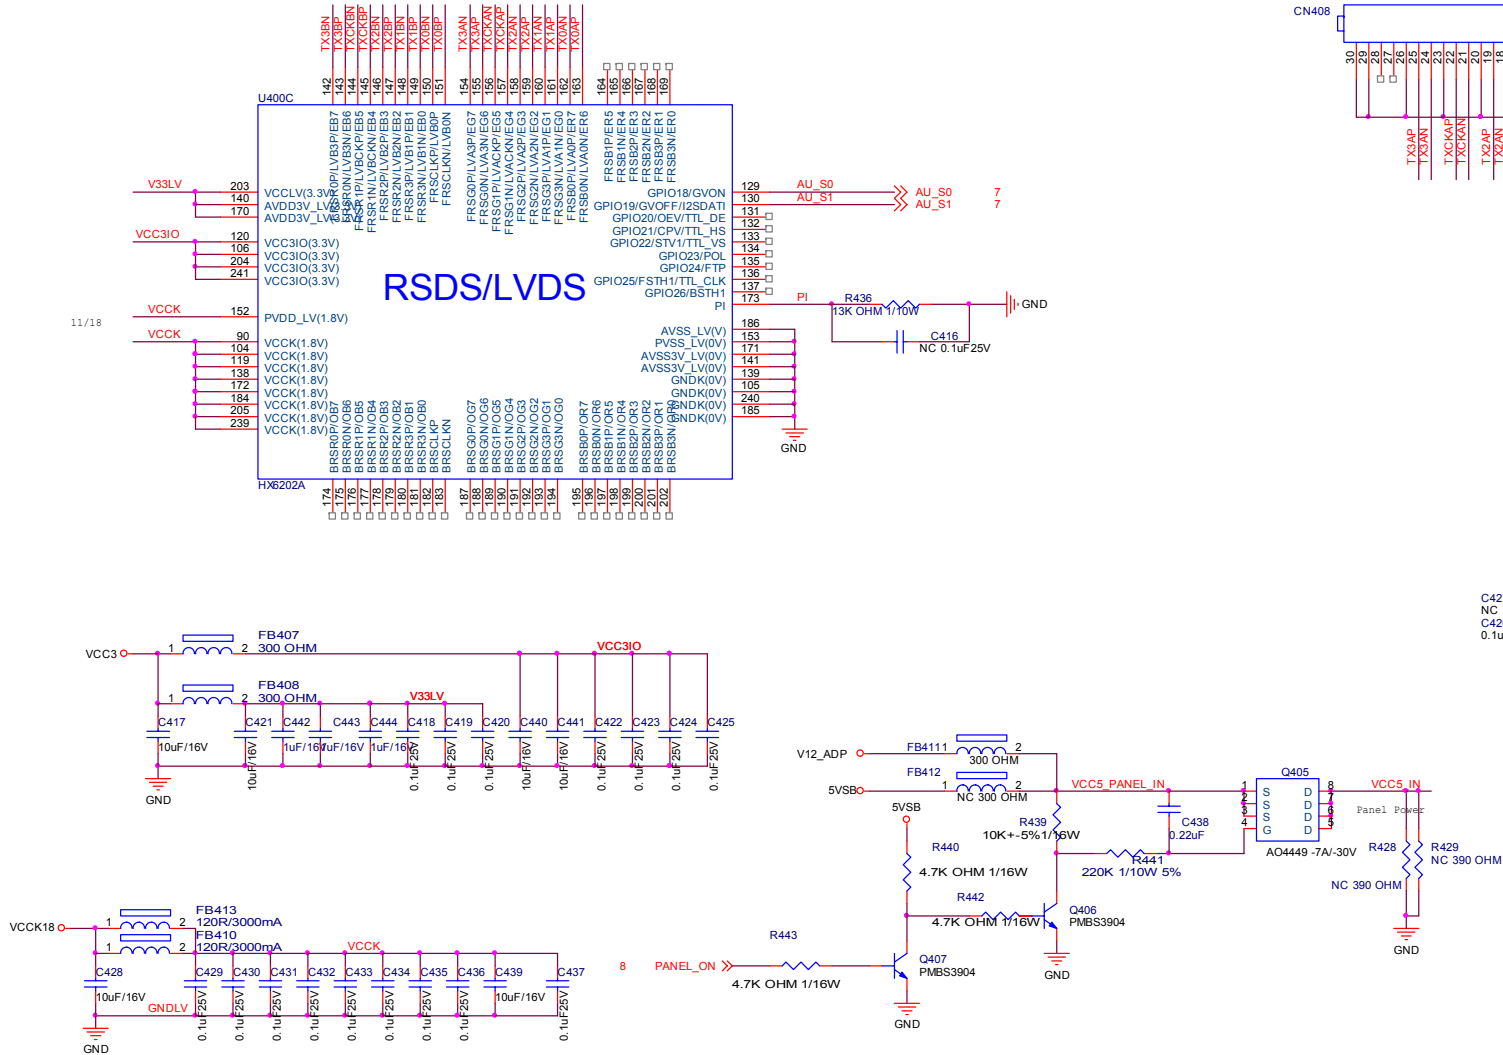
TX3BN TX3BP TXCKBN TXCKBP TX2BN TX2BP TX1BN TX1BP TX0BN TX0BP
TX3AN TX3AP TXCKAN TXCKAP TX2AN TX2AP TX1AN TX1AP TX0AN TX0AP

142 143 144 145 146 147 148 149 150 151 154 155 156 157 158 159 160 161 162 163 164 165 166 167 168 169

CN408
30 29 28 27 26 25 24 23 22 21 20 19 18
TX3AP TX3AN TXCKAP TXCKAN TX2AP TX2AN

U400C

FRSR0P/LVB3P/EB7 FRSR0N/LVB3N/EB6 FRSR1P/LVBCKP/EB5 FRSR1N/LVBCKN/EB4 FRSR2P/LVB2P/EB3 FRSR2N/LVB2N/EB2 FRSR3P/LVB1P/EB1 FRSR3N/LVB1N/EB0 FRSCLKP/LVB0P FRSCLKN/LVB0N
FRSG0P/LVA3P/EG7 FRSG0N/LVA3N/EG6 FRSG1P/LVACKP/EG5 FRSG1N/LVACKN/EG4 FRSG2P/LVA2P/EG3 FRSG2N/LVA2N/EG2 FRSG3P/LVA1P/EG1 FRSG3N/LVA1N/EG0 FRSB0P/LVA0P/ER7 FRSB0N/LVA0N/ER6
FRSB1P/ER5 FRSB1N/ER4 FRSB2P/ER3 FRSB2N/ER2 FRSB3P/ER1 FRSB3N/ER0

V33LV
203 VCCLV(3.3V)
140 AVDD3V_LV(3.3V)
170 AVDD3V_LV(3.3V)
VCC3IO
120 VCC3IO(3.3V)
106 VCC3IO(3.3V)
204 VCC3IO(3.3V)
241 VCC3IO(3.3V)
VCCK
152 PVDD_LV(1.8V)
11/18
VCCK
90 VCCK(1.8V)
104 VCCK(1.8V)
119 VCCK(1.8V)
138 VCCK(1.8V)
172 VCCK(1.8V)
184 VCCK(1.8V)
205 VCCK(1.8V)
239 VCCK(1.8V)

RSDS/LVDS

GPIO18/GVON 129 AU_S0 AU_S0 7
GPIO19/GVOFF/I2SDATI 130 AU_S1 AU_S1 7
GPIO20/OEV/TTL_DE 131
GPIO21/CPV/TTL_HS 132
GPIO22/STV1/TTL_VS 133
GPIO23/POL 134
GPIO24/FTP 135
GPIO25/FSTH1/TTL_CLK 136
GPIO26/BSTH1 137
PI 173 PI
R436
13K OHM 1/10W
GND
C416
NC 0.1uF25V
AVSS_LV(V) 186
PVSS_LV(0V) 153
AVSS3V_LV(0V) 171
AVSS3V_LV(0V) 141
GNDK(0V) 139
GNDK(0V) 105
GNDK(0V) 240
GNDK(0V) 185
GND

BRSR0P/OB7 BRSR0N/OB6 BRSR1P/OB5 BRSR1N/OB4 BRSR2P/OB3 BRSR2N/OB2 BRSR3P/OB1 BRSR3N/OB0 BRSCLKP BRSCLKN
BRSG0P/OG7 BRSG0N/OG6 BRSG1P/OG5 BRSG1N/OG4 BRSG2P/OG3 BRSG2N/OG2 BRSG3P/OG1 BRSG3N/OG0
BRSB0P/OR7 BRSB0N/OR6 BRSB1P/OR5 BRSB1N/OR4 BRSB2P/OR3 BRSB2N/OR2 BRSB3P/OR1 BRSB3N/OR0

HX6202A
174 175 176 177 178 179 180 181 182 183 187 188 189 190 191 192 193 194 195 196 197 198 199 200 201 202

C42
NC
C42
0.1u

FB407
VCC3 1 2 300 OHM VCC3IO
FB408
1 2 300 OHM V33LV
C417 10uF/16V GND
C421 10uF/16V
C442 1uF/16V
C443 1uF/16V
C444 1uF/16V
C418 0.1uF25V
C419 0.1uF25V
C420 0.1uF25V
C440 10uF/16V
C441 10uF/16V
C422 0.1uF25V
C423 0.1uF25V
C424 0.1uF25V
C425 0.1uF25V

V12_ADP FB4111 1 2 300 OHM
FB412
5VSB 1 2 NC 300 OHM
VCC5_PANEL_IN
Q405
1 S D 8
2 S D 7
3 S D 6
4 G D 5
VCC5_IN
Panel Power
C438 0.22uF
AO4449 -7A/-30V
R439 10K+-5%1/16W
5VSB
R440 4.7K OHM 1/16W
R441 220K 1/10W 5%
R428 NC 390 OHM
R429 NC 390 OHM
GND
R442 4.7K OHM 1/16W
Q406 PMBS3904
GND
R443
8 PANEL_ON
4.7K OHM 1/16W
Q407 PMBS3904
GND

FB413
VCCK18 1 2 120R/3000mA
FB410
1 2 120R/3000mA VCCK
C428 10uF/16V
GNDLV
GND
C429 0.1uF25V
C430 0.1uF25V
C431 0.1uF25V
C432 0.1uF25V
C433 0.1uF25V
C434 0.1uF25V
C435 0.1uF25V
C436 0.1uF25V
C439 10uF/16V
C437 0.1uF25V